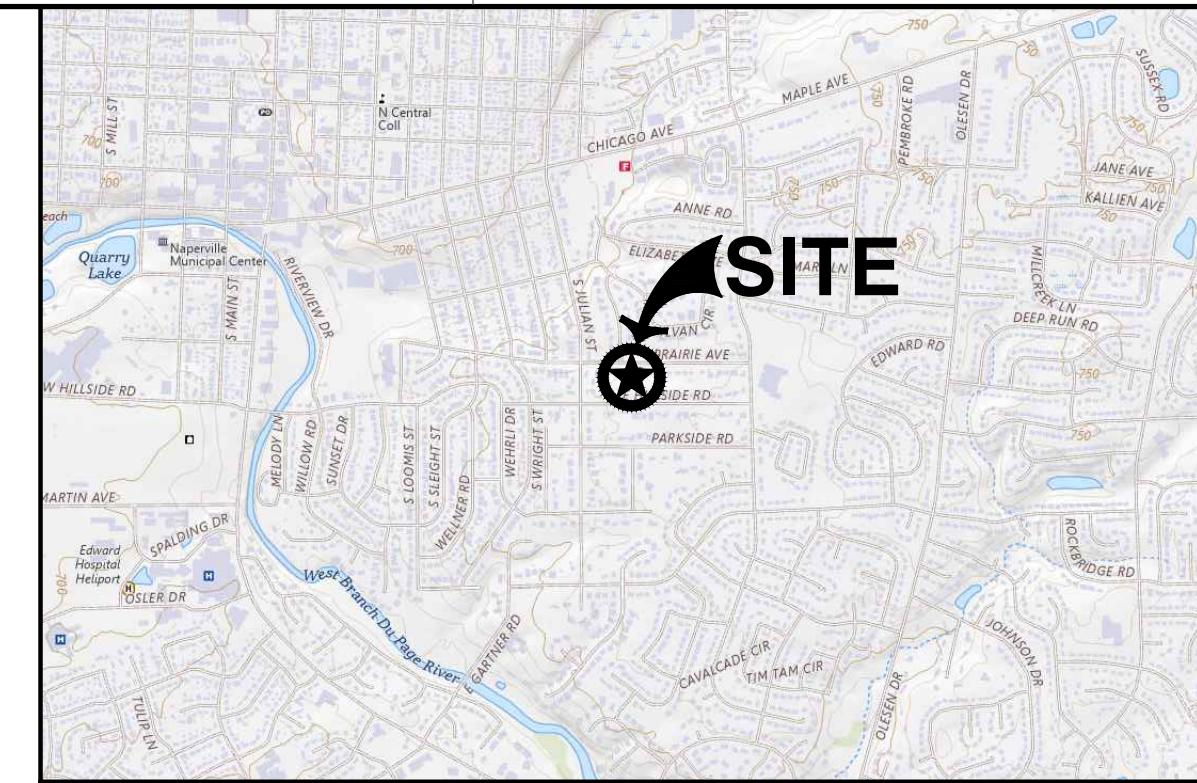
750
SUSSEX RD
MAPLE AVE
PEMBROKE RD
OLESEN DR
750
S MILL ST
N Central Coll
CHICAGO AVE
JANE AVE
700
750
750
KALLIEN AVE
750
ANNE RD
Quarry Lake
Naperville Municipal Center
700
RIVERVIEW DR
ELIZABE
SITE
MAR LN
MILLCREEK LN
S MAIN ST
S JULIAN ST
VAN CIR
DEEP RUN RD
PRAIRIE AVE
EDWARD RD
750
W HILLSIDE RD
SIDE RD
PARKSIDE RD
750
MELODY LN
WILLOW RD
SUNSET DR
S LOOMIS ST
S SLEIGHT ST
WEHRLI DR
S WRIGHT ST
WELLNER RD
MARTIN AVE
SPALDING DR
Edward Hospital Heliport
OSLER DR
West Branch Du Page River
GARTNER RD
ROCKBRIDGE RD
JOHNSON DR
CAVALCADE CIR
TIM TAM CIR
OLESEN DR
TULIP LN